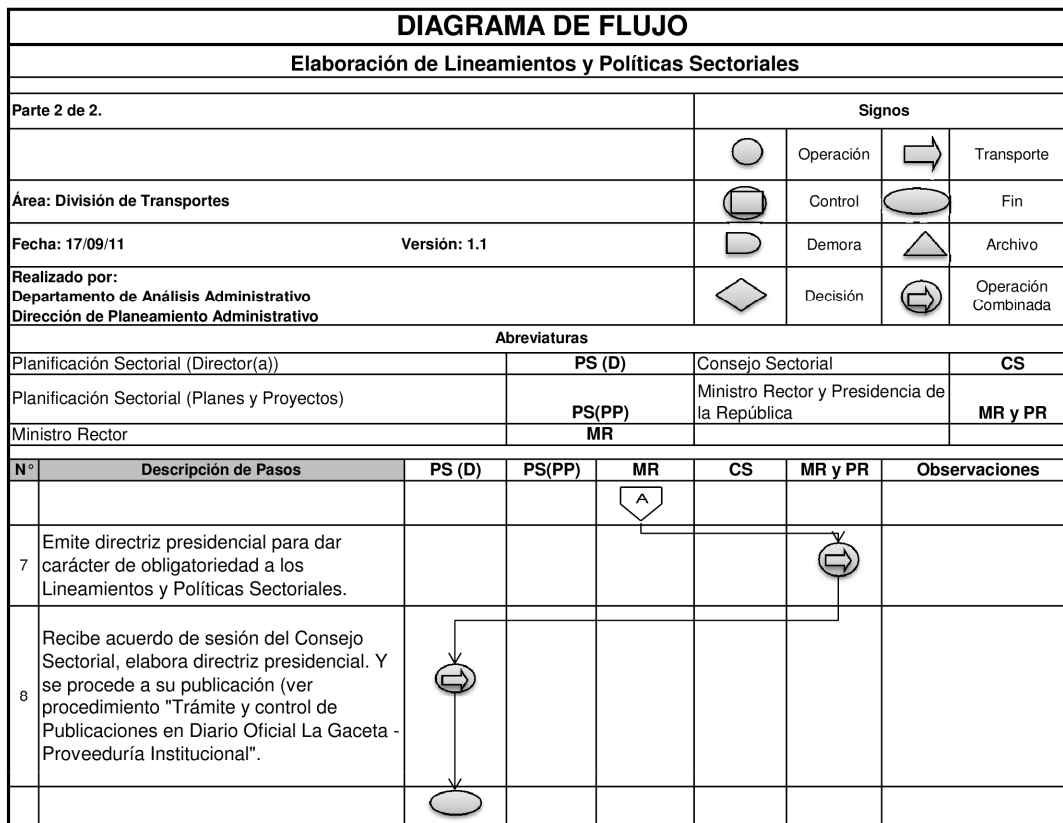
DIAGRAMA DE FLUJO

Elaboración de Lineamientos y Políticas Sectoriales

Parte 2 de 2.

Signos

| Signo | Significado | Signo | Significado |
|---|---|---|---|
| | Operación | | Transporte |
| | Control | | Fin |
| | Demora | | Archivo |
| | Decisión | | Operación Combinada |

Área: División de Transportes

Fecha: 17/09/11 Versión: 1.1

Realizado por:
Departamento de Análisis Administrativo
Dirección de Planeamiento Administrativo

Abreviaturas

| | | | |
|---|---|---|---|
| Planificación Sectorial (Director(a)) | PS (D) | Consejo Sectorial | CS |
| Planificación Sectorial (Planes y Proyectos) | PS(PP) | Ministro Rector y Presidencia de la República | MR y PR |
| Ministro Rector | MR | | |

| N° | Descripción de Pasos | PS (D) | PS(PP) | MR | CS | MR y PR | Observaciones |
|---|---|---|---|---|---|---|---|
| | | | | A | | | |
| 7 | Emite directriz presidencial para dar carácter de obligatoriedad a los Lineamientos y Políticas Sectoriales. | | | | | | |
| 8 | Recibe acuerdo de sesión del Consejo Sectorial, elabora directriz presidencial. Y se procede a su publicación (ver procedimiento "Trámite y control de Publicaciones en Diario Oficial La Gaceta - Proveeduría Institucional". | | | | | | |
| | | | | | | | |